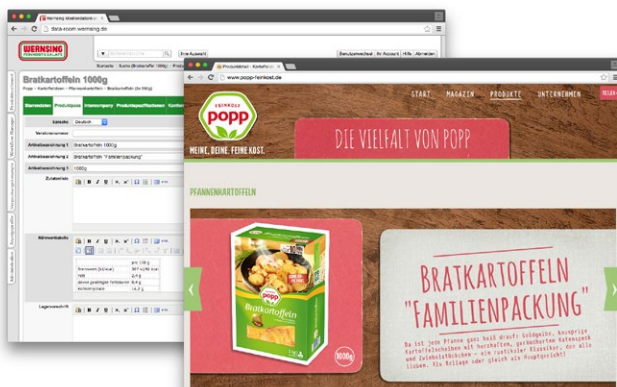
Wernsing Markenzentrale
data-room.wernsing.de
WERNSING
Bratkartoffeln 1000g
Stammdaten
Produkttexte
Bratkartoffeln 1000g
Bratkartoffeln "Familienpackung"
1000g
Zutatenliste
Nährwerttabelle
Lagerung

Produktdetail - Kartoffeln
www.popp-feinkost.de
FEINKOST
popp
MEINE. DEINE. FEINE KOST.
START
MAGAZIN
PRODUKTE
UNTERNEHMEN
DIE VIELFALT VON POPP
PFANNENKARTOFFELN
popp
Bratkartoffeln
1000g
BRATKARTOFFELN "FAMILIENPACKUNG"
Da ist jede Pfanne ganz heiß drauf: Goldgelbe, knusprige Kartoffelscheiben mit herzhaftem, geräuchertem Katenspeck und Zwiebelstückchen - ein rustikaler Klassiker, den alle lieben. Als Beilage oder gleich als Hauptgericht!